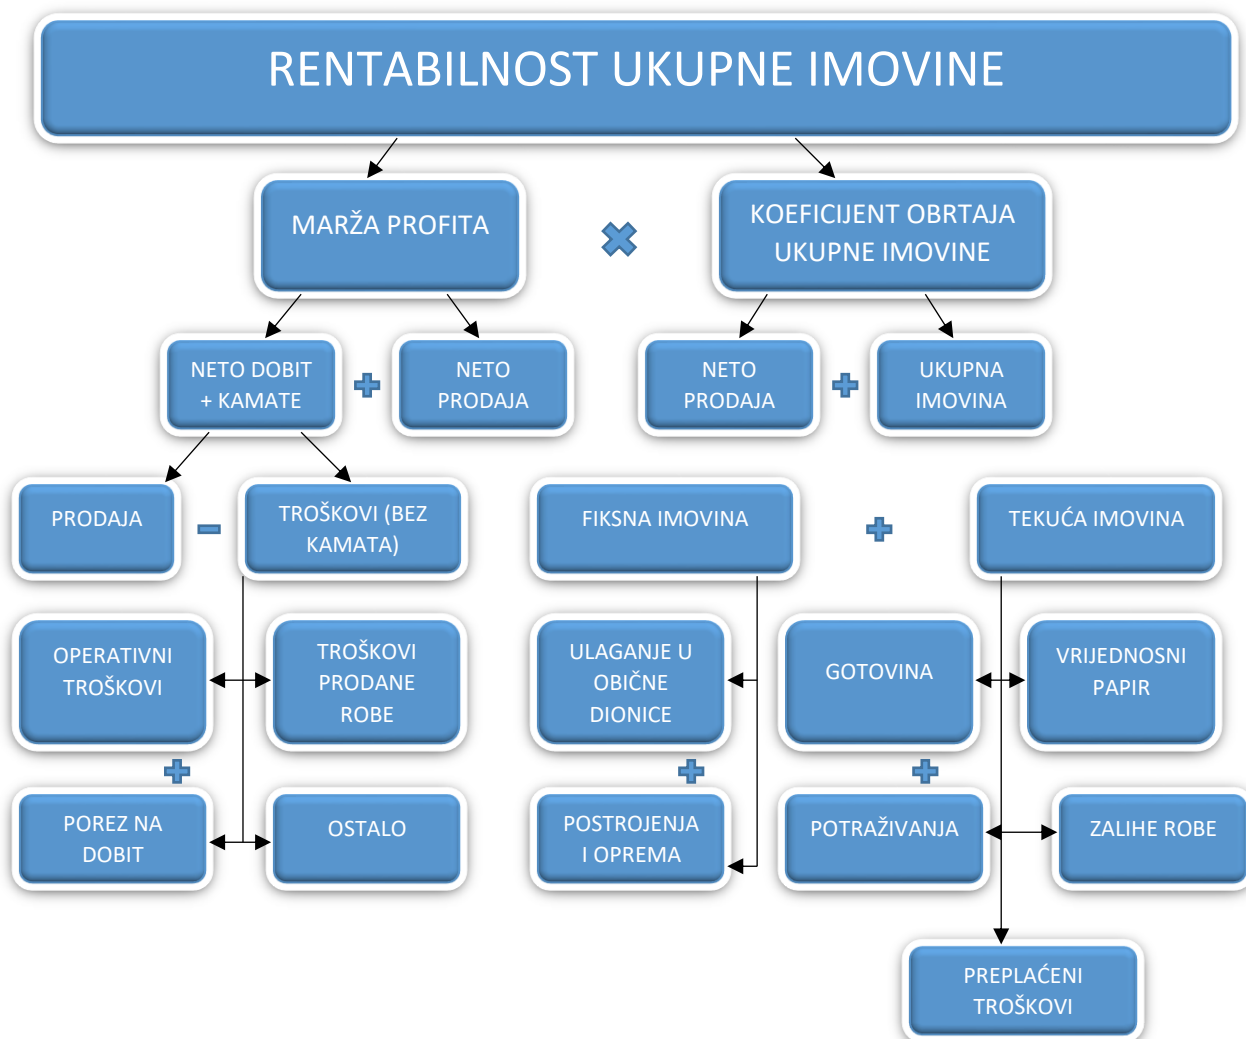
RENTABILNOST UKUPNE IMOVINE

MARŽA PROFITA

KOEFICIJENT OBRTAJA UKUPNE IMOVINE

NETO DOBIT + KAMATE

NETO PRODAJA

NETO PRODAJA

UKUPNA IMOVINA

PRODAJA

TROŠKOVI (BEZ KAMATA)

FIKSNA IMOVINA

TEKUĆA IMOVINA

OPERATIVNI TROŠKOVI

TROŠKOVI PRODANE ROBE

ULAGANJE U OBIČNE DIONICE

GOTOVINA

VRIJEDNOSNI PAPIR

POREZ NA DOBIT

OSTALO

POSTROJENJA I OPREMA

POTRAŽIVANJA

ZALIHE ROBE

PREPLAĆENI TROŠKOVI